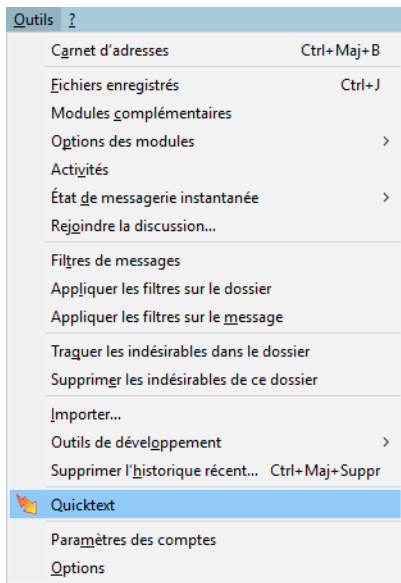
Outils ?

Carnet d'adresses Ctrl+Maj+B

Fichiers enregistrés Ctrl+J
Modules complémentaires
Options des modules >
Activités
État de messagerie instantanée >
Rejoindre la discussion...

Filtres de messages
Appliquer les filtres sur le dossier
Appliquer les filtres sur le message

Traquer les indésirables dans le dossier
Supprimer les indésirables de ce dossier

Importer...
Outils de développement >
Supprimer l'historique récent... Ctrl+Maj+Suppr

Quicktext

Paramètres des comptes
Options